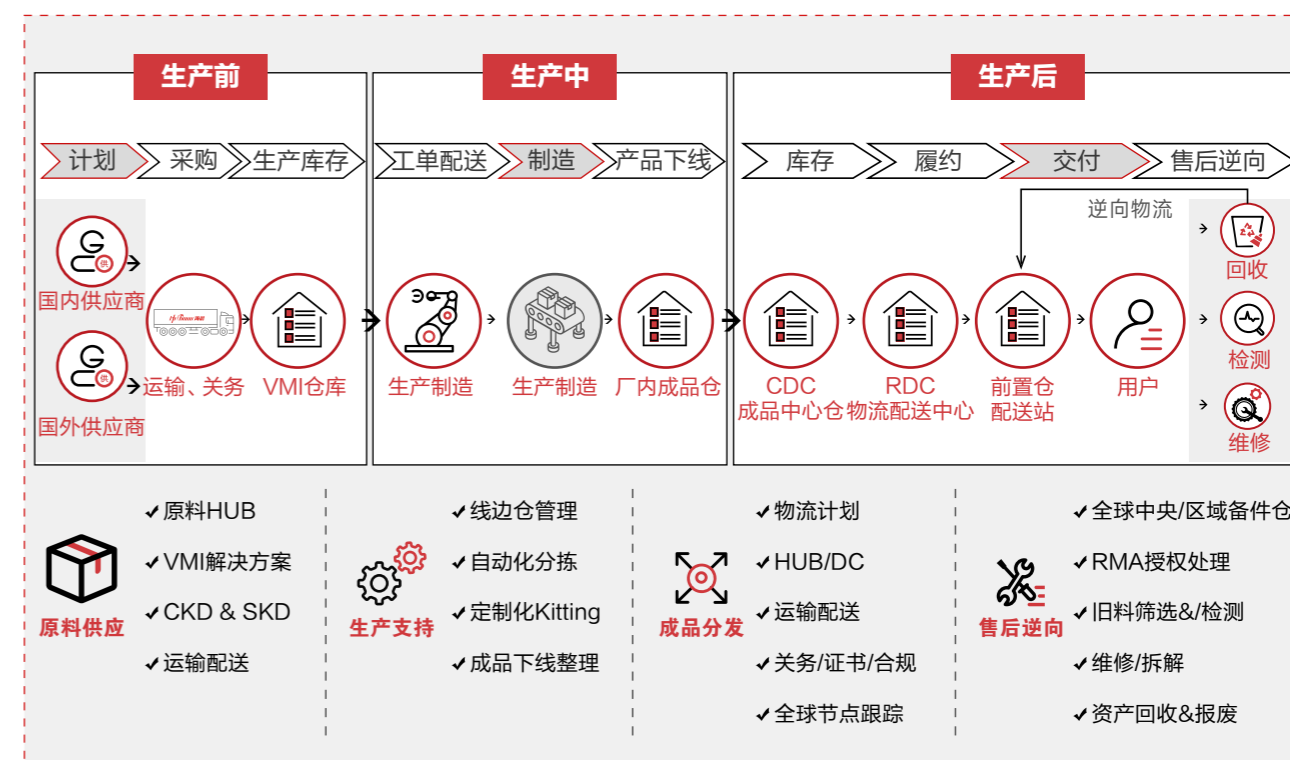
生产前

计划 采购 生产库存

国内供应商

国外供应商

运输、关务

VMI仓库

生产中

工单配送 制造 产品下线

生产制造

生产制造

厂内成品仓

生产后

库存 履约 交付 售后逆向

逆向物流

CDC
成品中心仓

RDC
物流配送中心

前置仓
配送站

用户

回收

检测

维修

原料供应
✔原料HUB
✔VMI解决方案
✔CKD & SKD
✔运输配送

生产支持
✔线边仓管理
✔自动化分拣
✔定制化Kitting
✔成品下线整理

成品分发
✔物流计划
✔HUB/DC
✔运输配送
✔关务/证书/合规
✔全球节点跟踪

售后逆向
✔全球中央/区域备件仓
✔RMA授权处理
✔旧料筛选&/检测
✔维修/拆解
✔资产回收&报废